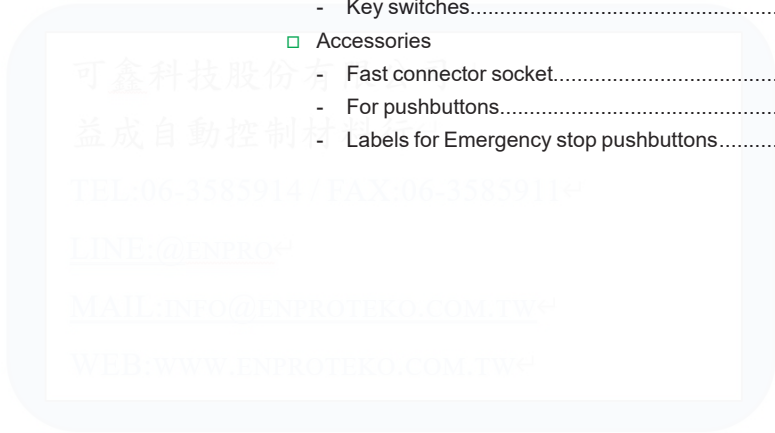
- Key switches.......................................................

Accessories

- Fast connector socket.......................................

- For pushbuttons...............................................

- Labels for Emergency stop pushbuttons..........

可鑫科技股份有限公司

益成自動控制材料

TEL:06-3585914 / FAX:06-3585911

LINE:@ENPRO

MAIL:INFO@ENPROTEKO.COM.TW

WEB:WWW.ENPROTEKO.COM.TW